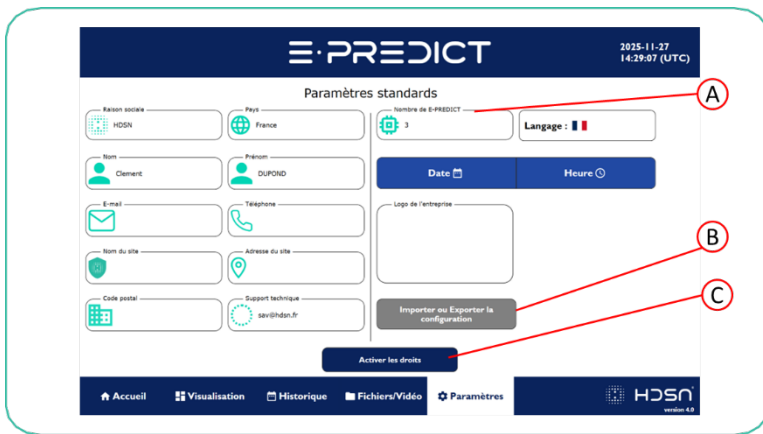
E-PREDICT

2025-11-27
14:29:07 (UTC)

Paramètres standards

Raison sociale
HDSN

Pays
France

Nombre de E-PREDICT
3

Langage :

A

Nom
Clement

Prénom
DUPOND

Date

Heure

E-mail

Téléphone

Logo de l'entreprise

Nom du site

Adresse du site

B

Code postal

Support technique
sav@hdsn.fr

Importer ou Exporter la configuration

C

Activer les droits

Accueil
Visualisation
Historique
Fichiers/Vidéo
Paramètres

HDSN
version 4.0